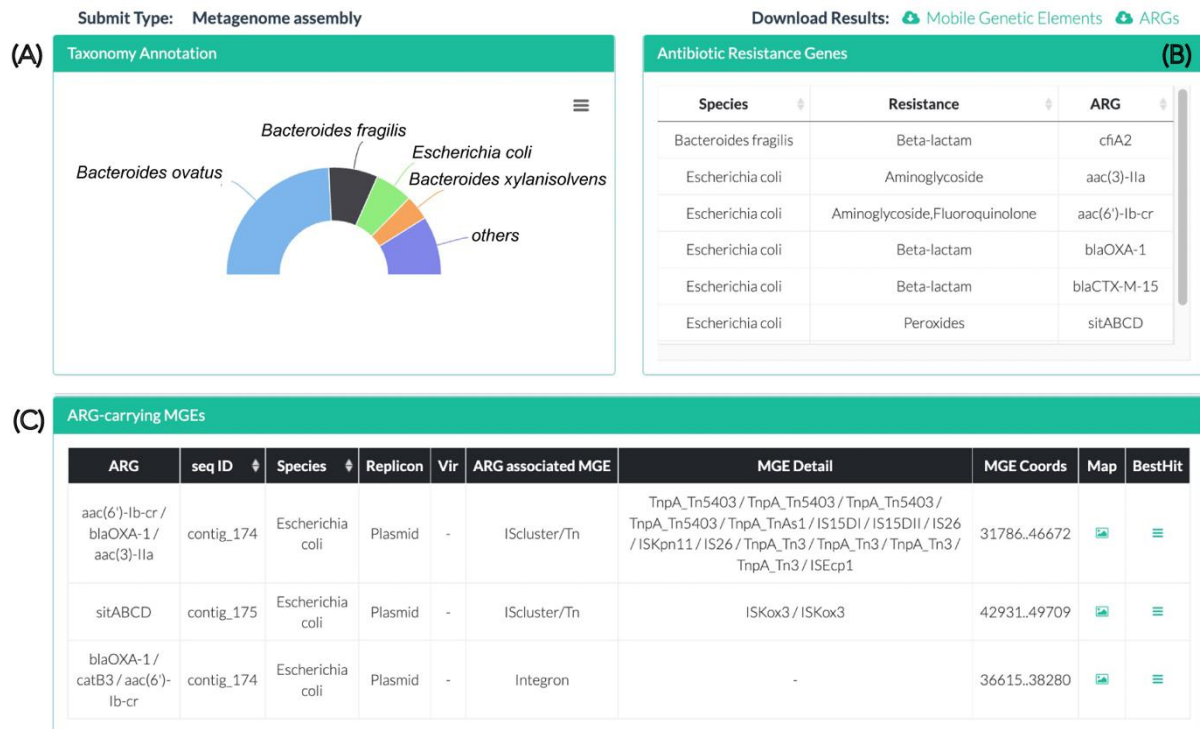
Submit Type: Metagenome assembly

Download Results: Mobile Genetic Elements ARGs

(A)

Taxonomy Annotation

Bacteroides fragilis
Escherichia coli
Bacteroides ovatus
Bacteroides xylanisolvens
others

Antibiotic Resistance Genes

(B)

| Species | Resistance | ARG |
|---|---|---|
| Bacteroides fragilis | Beta-lactam | cfiA2 |
| Escherichia coli | Aminoglycoside | aac(3)-IIa |
| Escherichia coli | Aminoglycoside,Fluoroquinolone | aac(6')-Ib-cr |
| Escherichia coli | Beta-lactam | blaOXA-1 |
| Escherichia coli | Beta-lactam | blaCTX-M-15 |
| Escherichia coli | Peroxides | sitABCD |

(C)

ARG-carrying MGEs

| ARG | seq ID | Species | Replicon | Vir | ARG associated MGE | MGE Detail | MGE Coords | Map | BestHit |
|---|---|---|---|---|---|---|---|---|---|
| aac(6')-Ib-cr / blaOXA-1 / aac(3)-IIa | contig_174 | Escherichia coli | Plasmid | - | IScluster/Tn | TnpA_Tn5403 / TnpA_Tn5403 / TnpA_Tn5403 / TnpA_Tn5403 / TnpA_TnAs1 / IS15DI / IS15DII / IS26 / ISKpn11 / IS26 / TnpA_Tn3 / TnpA_Tn3 / TnpA_Tn3 / TnpA_Tn3 / ISEcp1 | 31786..46672 | | |
| sitABCD | contig_175 | Escherichia coli | Plasmid | - | IScluster/Tn | ISKox3 / ISKox3 | 42931..49709 | | |
| blaOXA-1 / catB3 / aac(6')-Ib-cr | contig_174 | Escherichia coli | Plasmid | - | Integron | - | 36615..38280 | | |